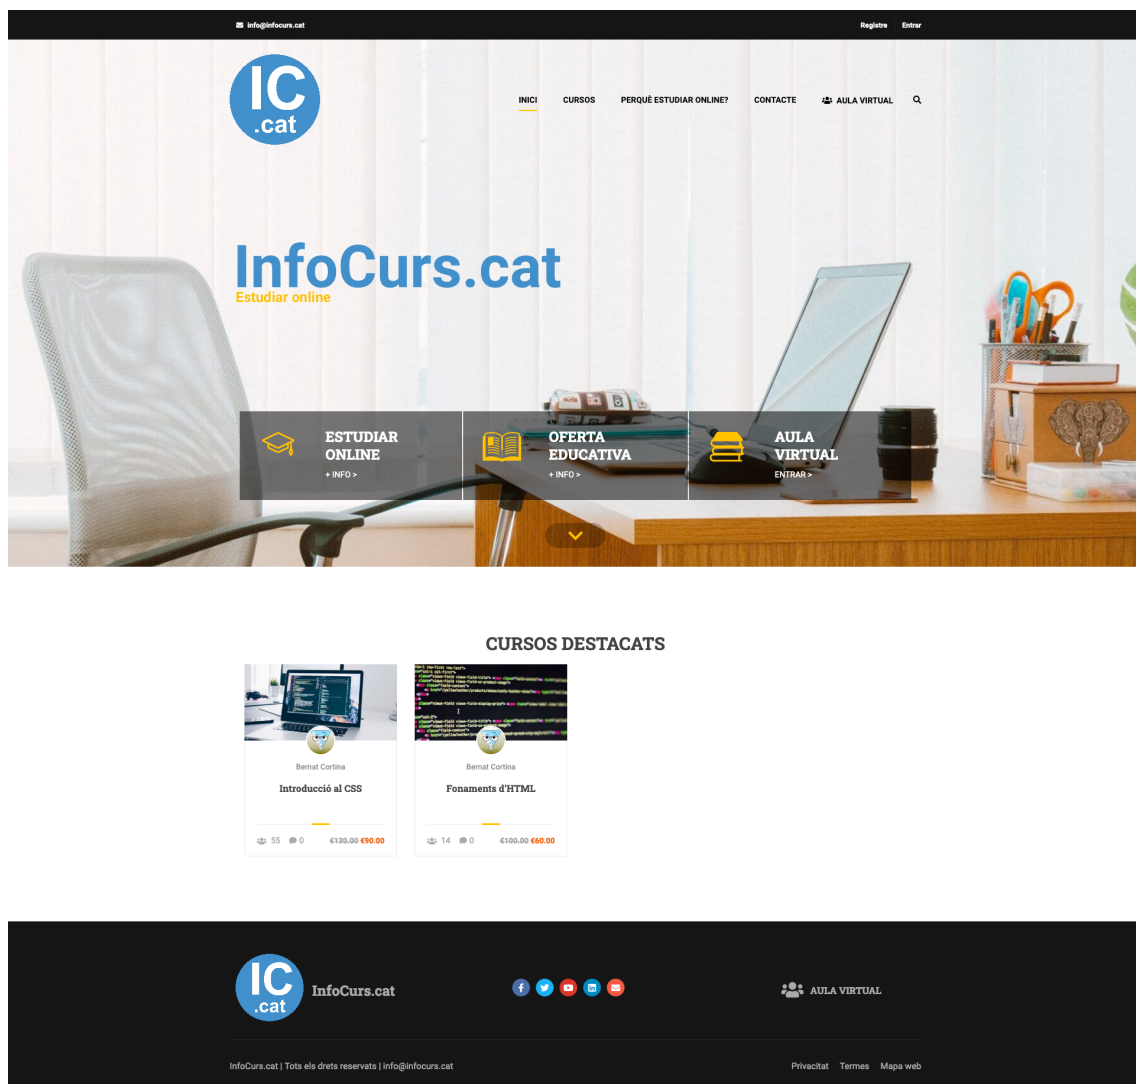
info@infocurs.cat

Registre Entrar

IC .cat

INICI CURSOS PERQUÈ ESTUDIAR ONLINE? CONTACTE AULA VIRTUAL

InfoCurs.cat
Estudiar online

ESTUDIAR ONLINE
+ INFO >

OFERTA EDUCATIVA
+ INFO >

AULA VIRTUAL
ENTRAR >

CURSOS DESTACATS

Bernat Cortina
Introducció al CSS
55 0 €130.00 €90.00

Bernat Cortina
Fonaments d'HTML
14 0 €100.00 €60.00

IC .cat InfoCurs.cat

AULA VIRTUAL

InfoCurs.cat | Tots els drets reservats | info@infocurs.cat

Privacitat Termes Mapa web